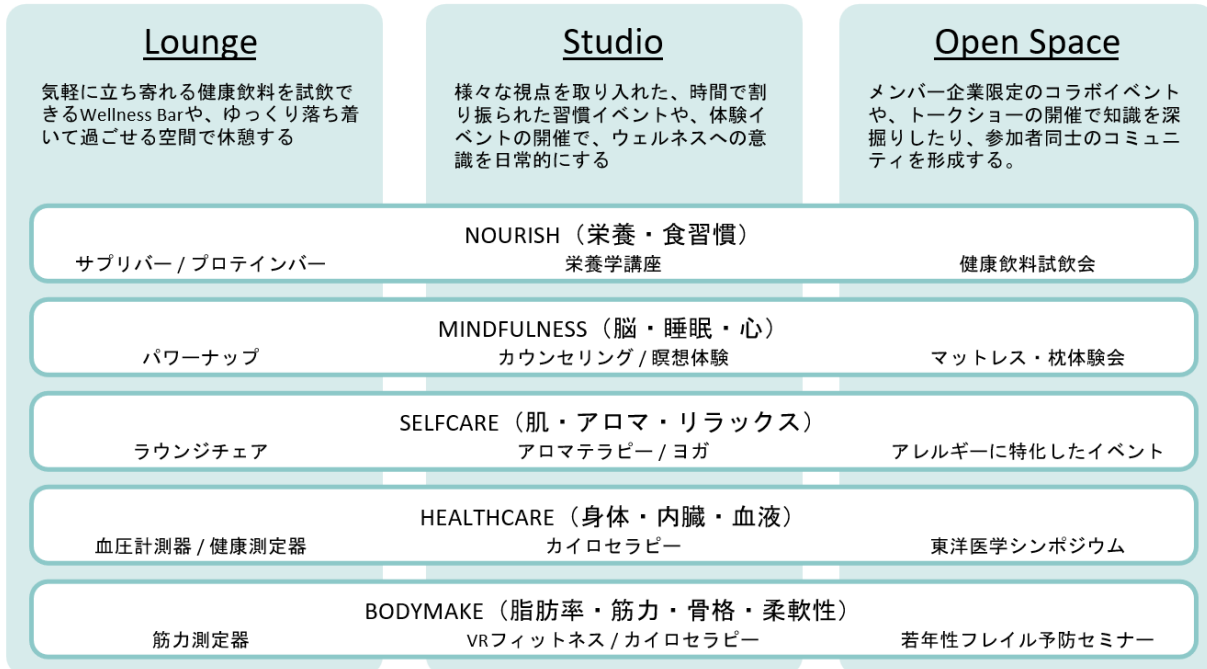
Lounge

気軽に立ち寄れる健康飲料を試飲できるWellness Barや、ゆっくり落ち着いて過ごせる空間で休憩する

Studio

様々な視点を取り入れた、時間で割り振られた習慣イベントや、体験イベントの開催で、ウェルネスへの意識を日常的にする

Open Space

メンバー企業限定のコラボイベントや、トークショーの開催で知識を深掘りしたり、参加者同士のコミュニティを形成する。

NOURISH（栄養・食習慣）
サプリバー / プロテインバー
栄養学講座
健康飲料試飲会

MINDFULNESS（脳・睡眠・心）
パワーナップ
カウンセリング / 瞑想体験
マットレス・枕体験会

SELFCARE（肌・アロマ・リラックス）
ラウンジチェア
アロマテラピー / ヨガ
アレルギーに特化したイベント

HEALTHCARE（身体・内臓・血液）
血圧計測器 / 健康測定器
カイロセラピー
東洋医学シンポジウム

BODYMAKE（脂肪率・筋力・骨格・柔軟性）
筋力測定器
VRフィットネス / カイロセラピー
若年性フレイル予防セミナー